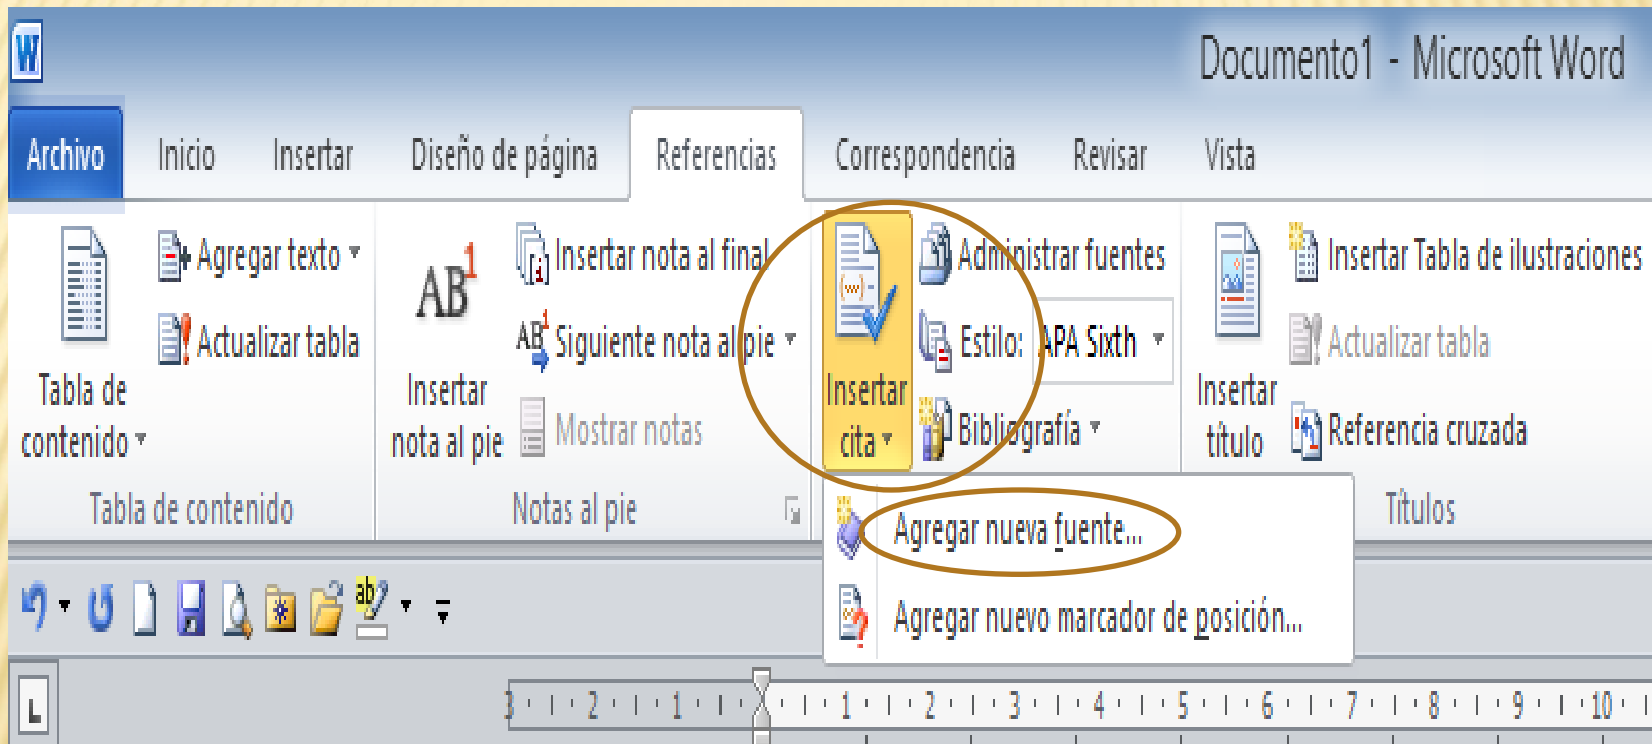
Documento1 - Microsoft Word

Archivo Inicio Insertar Diseño de página Referencias Correspondencia Revisar Vista

Tabla de contenido
Agregar texto
Actualizar tabla
Tabla de contenido

$AB^1$
Insertar nota al pie
Insertar nota al final
Siguiente nota al pie
Mostrar notas
Notas al pie

Insertar cita
Administrar fuentes
Estilo: APA Sixth
Bibliografía

Agregar nueva fuente...
Agregar nuevo marcador de posición...

Insertar título
Insertar Tabla de ilustraciones
Actualizar tabla
Referencia cruzada
Títulos

L
3 · 2 · 1 · 1 · 2 · 3 · 4 · 5 · 6 · 7 · 8 · 9 · 10